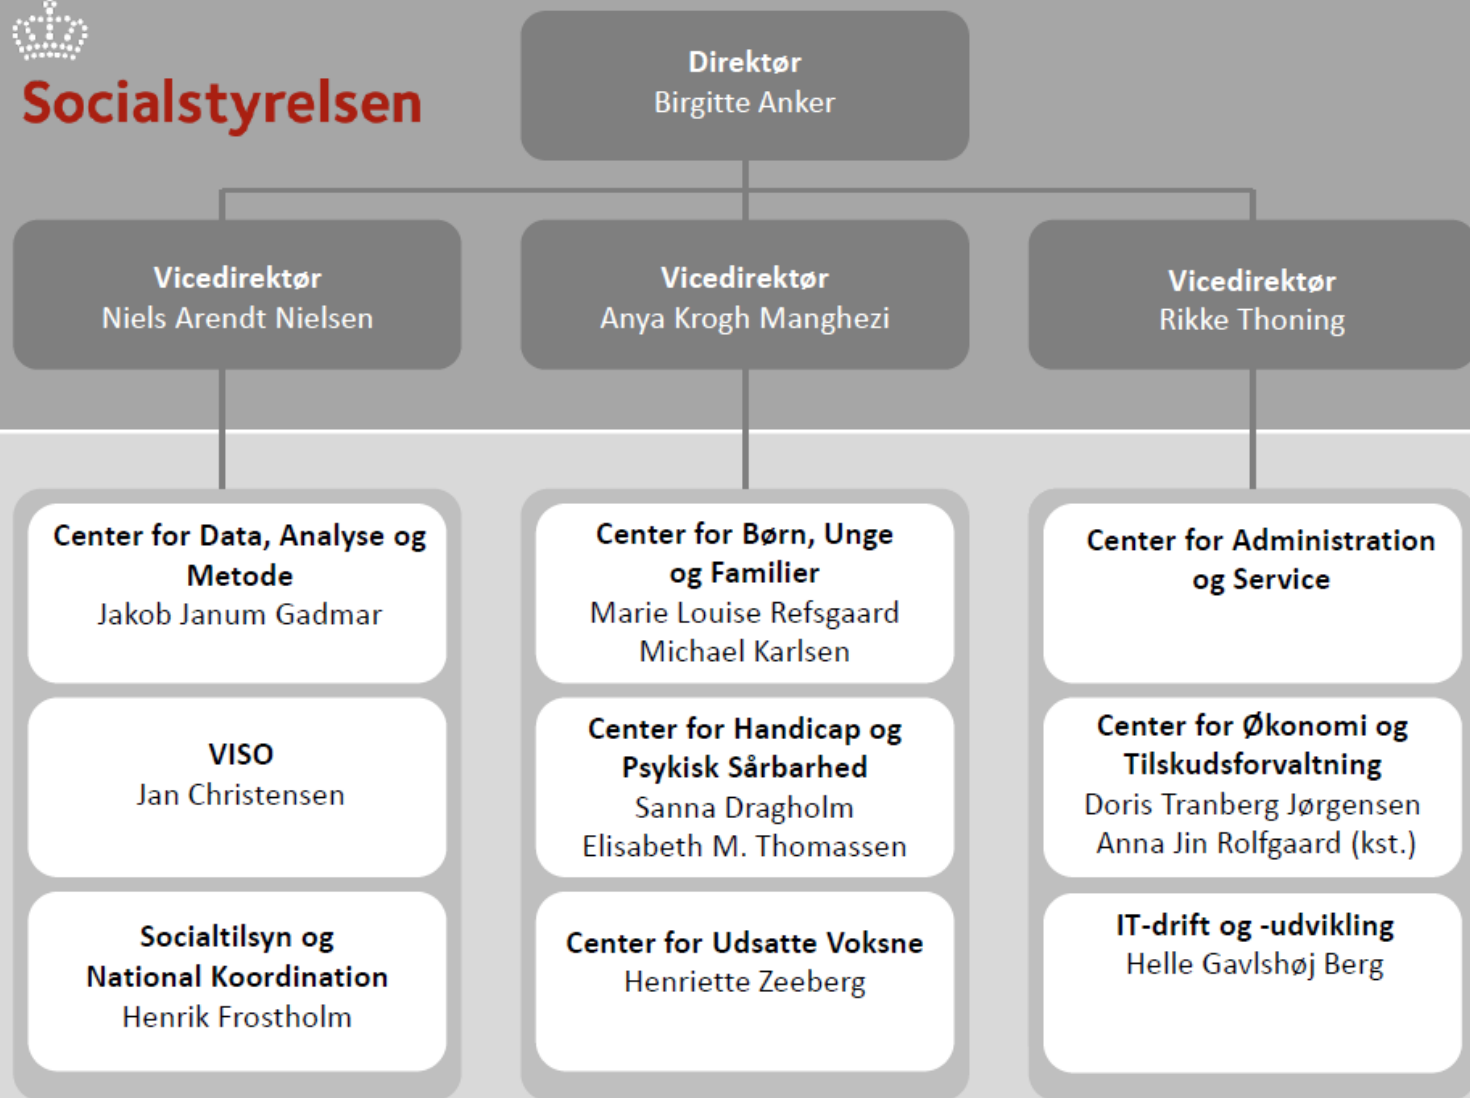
Socialstyrelsen

Direktør
Birgitte Anker

Vicedirektør
Niels Arendt Nielsen

Vicedirektør
Anya Krogh Manghezi

Vicedirektør
Rikke Thoning

Center for Data, Analyse og Metode
Jakob Janum Gadmar

VISO
Jan Christensen

Socialtilsyn og National Koordination
Henrik Frostholm

Center for Børn, Unge og Familier
Marie Louise Refsgaard
Michael Karlsen

Center for Handicap og Psykisk Sårbarhed
Sanna Dragholm
Elisabeth M. Thomassen

Center for Udsatte Voksne
Henriette Zeeberg

Center for Administration og Service

Center for Økonomi og Tilskudsforvaltning
Doris Tranberg Jørgensen
Anna Jin Rolfgaard (kst.)

IT-drift og -udvikling
Helle Gavlshøj Berg